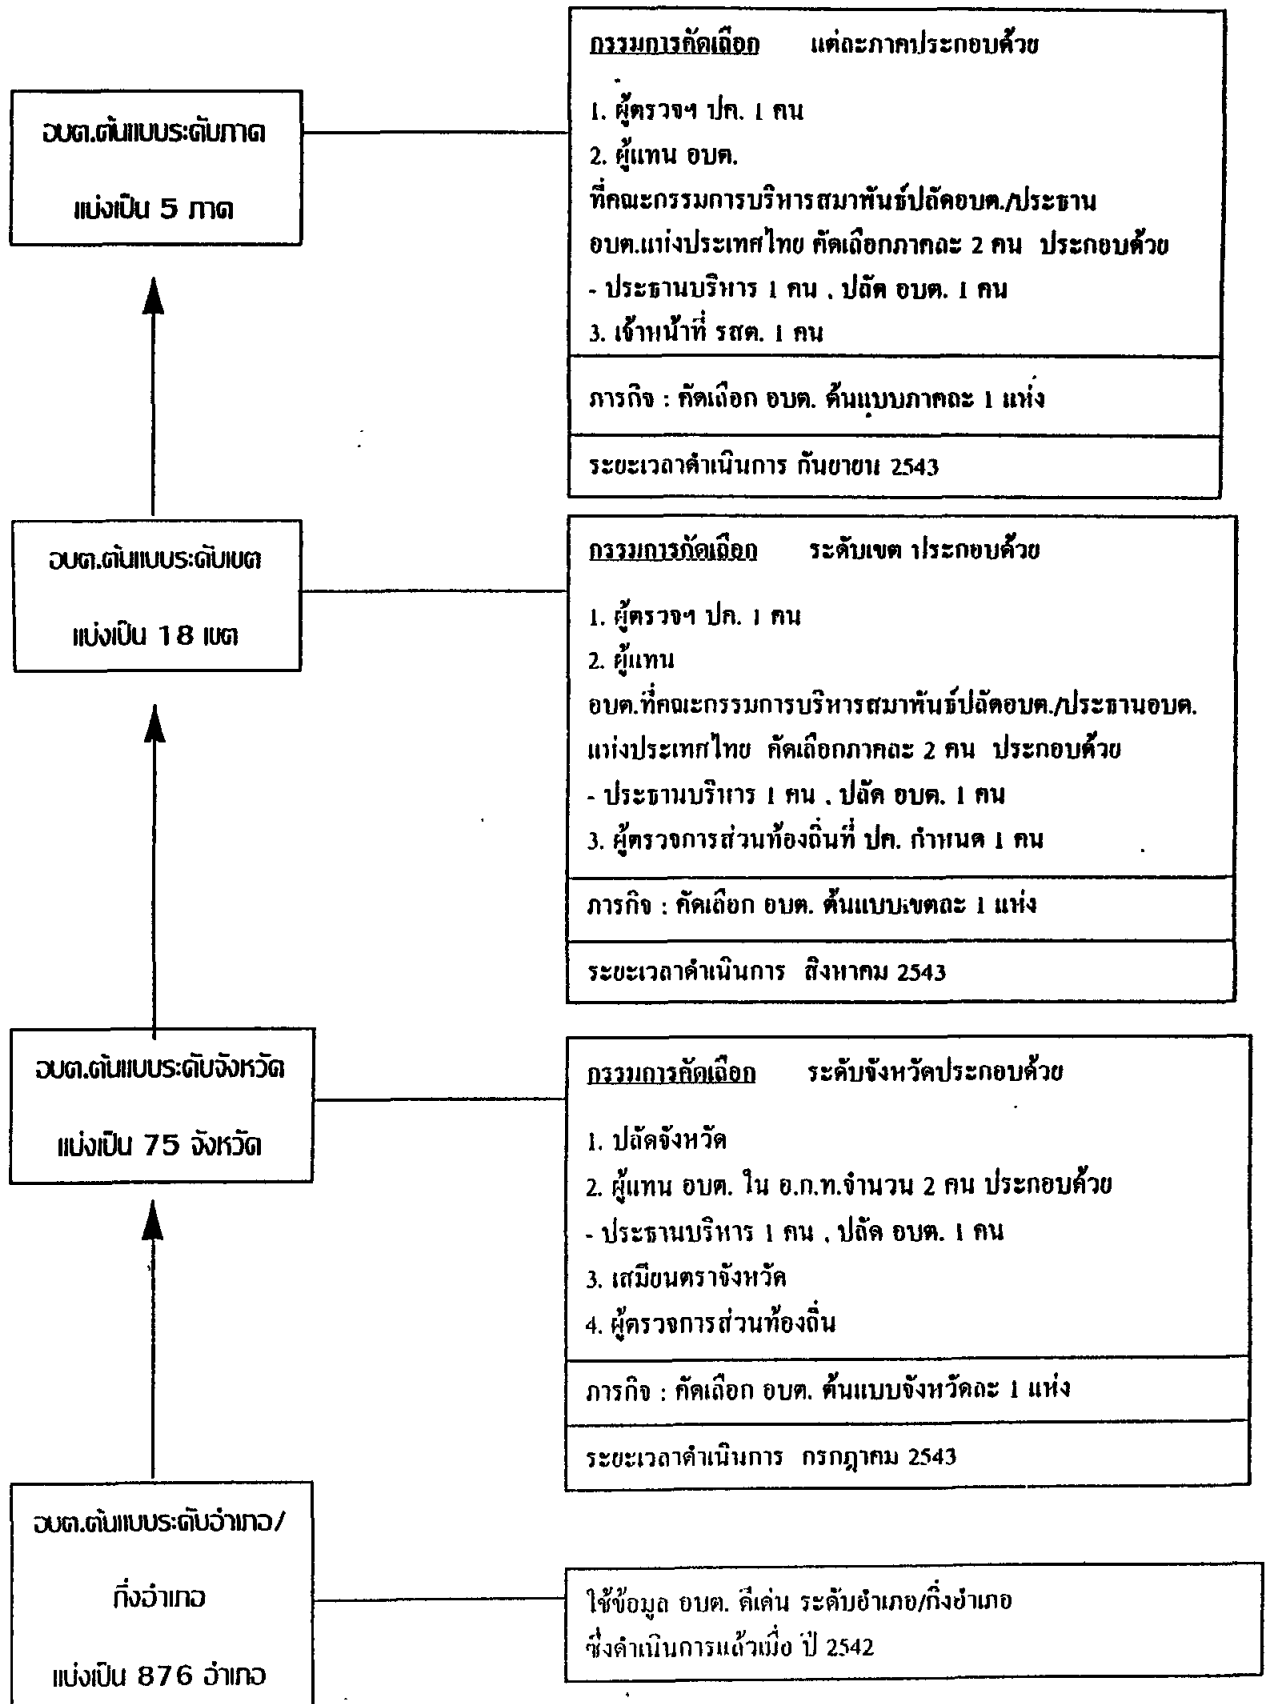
อบต.ต้นแบบระดับภาค

แบ่งเป็น 5 ภาค

กรรมการคัดเลือก แต่ละภาคประกอบด้วย

1. ผู้ตรวจฯ ปค. 1 คน
2. ผู้แทน อบต.
ที่คณะกรรมการบริหารสมาพันธ์ปลัดอบต./ประธาน อบต.แห่งประเทศไทย คัดเลือกภาคละ 2 คน ประกอบด้วย
- ประธานบริหาร 1 คน , ปลัด อบต. 1 คน
3. เจ้าหน้าที่ รสต. 1 คน

ภารกิจ : คัดเลือก อบต. ต้นแบบภาคละ 1 แห่ง

ระยะเวลาดำเนินการ กันยายน 2543

อบต.ต้นแบบระดับเขต

แบ่งเป็น 18 เขต

กรรมการคัดเลือก ระดับเขต ประกอบด้วย

1. ผู้ตรวจฯ ปค. 1 คน
2. ผู้แทน
อบต.ที่คณะกรรมการบริหารสมาพันธ์ปลัดอบต./ประธานอบต.แห่งประเทศไทย คัดเลือกภาคละ 2 คน ประกอบด้วย
- ประธานบริหาร 1 คน , ปลัด อบต. 1 คน
3. ผู้ตรวจการส่วนท้องถิ่นที่ ปค. กำหนด 1 คน

ภารกิจ : คัดเลือก อบต. ต้นแบบเขตละ 1 แห่ง

ระยะเวลาดำเนินการ สิงหาคม 2543

อบต.ต้นแบบระดับจังหวัด

แบ่งเป็น 75 จังหวัด

กรรมการคัดเลือก ระดับจังหวัดประกอบด้วย

1. ปลัดจังหวัด
2. ผู้แทน อบต. ใน อ.ก.ท.จำนวน 2 คน ประกอบด้วย
- ประธานบริหาร 1 คน , ปลัด อบต. 1 คน
3. เสมียนตราจังหวัด
4. ผู้ตรวจการส่วนท้องถิ่น

ภารกิจ : คัดเลือก อบต. ต้นแบบจังหวัดละ 1 แห่ง

ระยะเวลาดำเนินการ กรกฎาคม 2543

อบต.ต้นแบบระดับอำเภอ/

กิ่งอำเภอ

แบ่งเป็น 876 อำเภอ

ใช้ข้อมูล อบต. ดีเด่น ระดับอำเภอ/กิ่งอำเภอ
ซึ่งดำเนินการแล้วเมื่อ ปี 2542